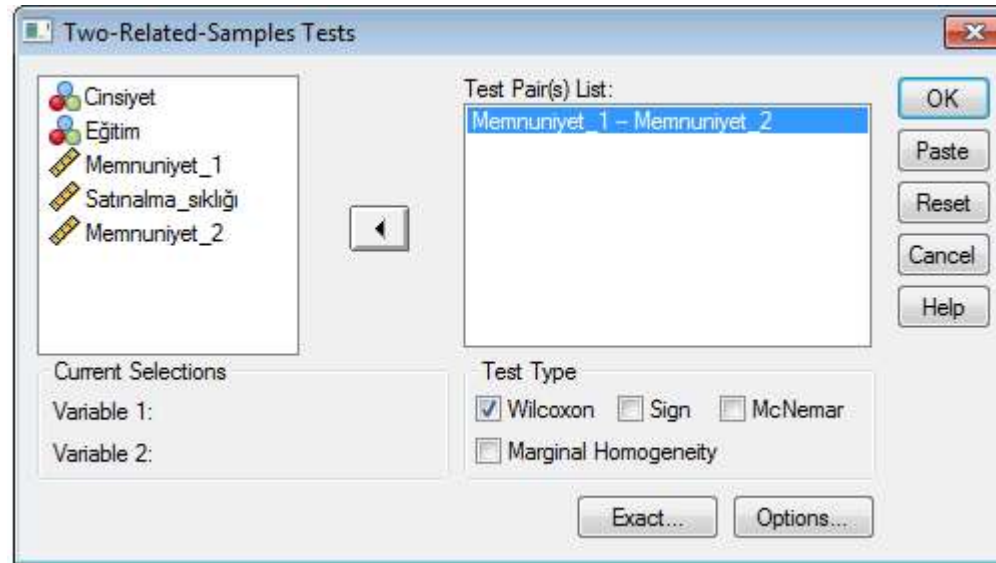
Two-Related-Samples Tests

Cinsiyet
Eğitim
Memnuniyet_1
Satınalma_sıklığı
Memnuniyet_2

Test Pair(s) List:
Memnuniyet_1 -- Memnuniyet_2

OK
Paste
Reset
Cancel
Help

Current Selections
Variable 1:
Variable 2:

Test Type
Wilcoxon
Sign
McNemar
Marginal Homogeneity

Exact...
Options...